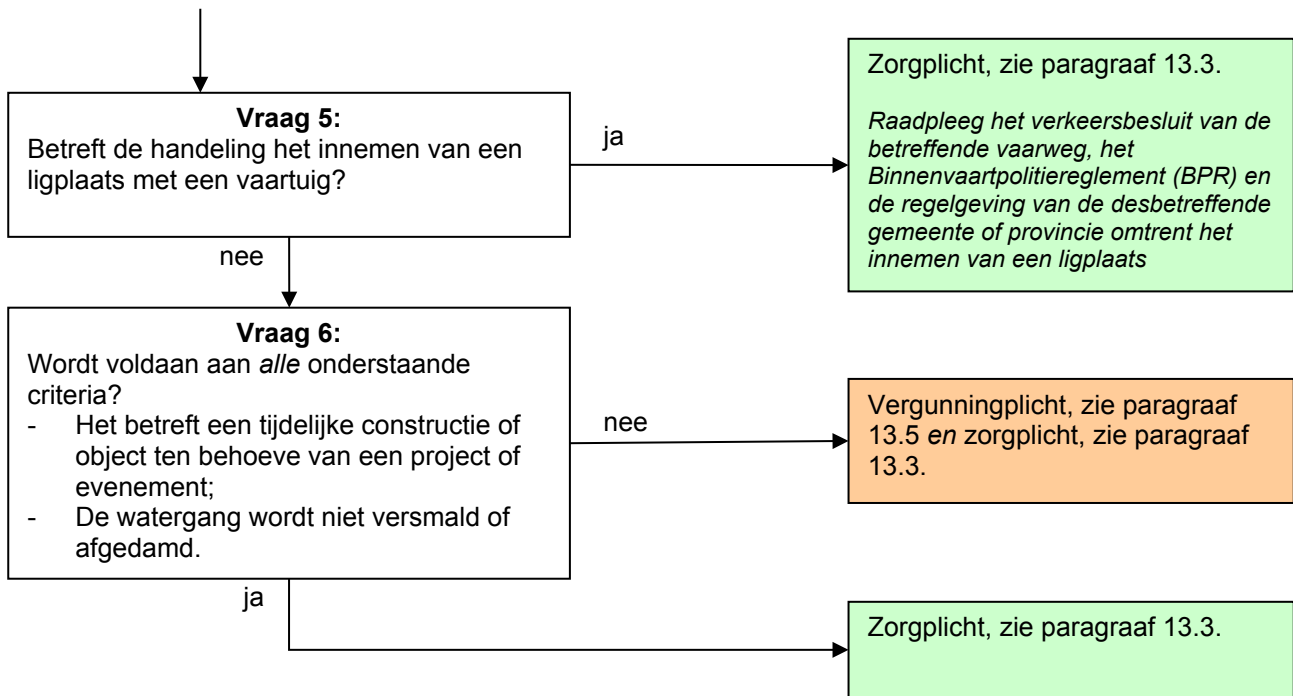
**Vraag 5:**
Betreft de handeling het innemen van een ligplaats met een vaartuig?

ja

Zorgplicht, zie paragraaf 13.3.

*Raadpleeg het verkeersbesluit van de betreffende vaarweg, het Binnenvaartpolitiereglement (BPR) en de regelgeving van de desbetreffende gemeente of provincie omtrent het innemen van een ligplaats*

nee

**Vraag 6:**
Wordt voldaan aan *alle* onderstaande criteria?
- Het betreft een tijdelijke constructie of object ten behoeve van een project of evenement;
- De watergang wordt niet versmald of afgedamd.

nee

Vergunningplicht, zie paragraaf 13.5 *en* zorgplicht, zie paragraaf 13.3.

ja

Zorgplicht, zie paragraaf 13.3.